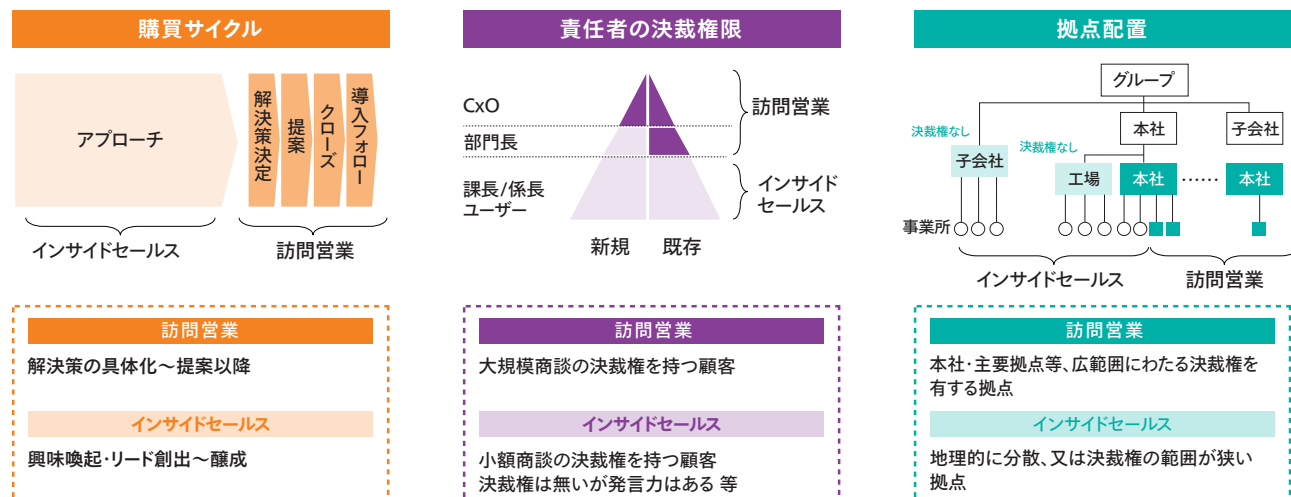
購買サイクル

アプローチ

解決策決定

提案

クローズ

導入フォロー

インサイドセールス

訪問営業

訪問営業

解決策の具体化〜提案以降

インサイドセールス

興味喚起・リード創出〜醸成

責任者の決裁権限

CxO

部門長

課長/係長
ユーザー

訪問営業

インサイド
セールス

新規　既存

訪問営業

大規模商談の決裁権を持つ顧客

インサイドセールス

小額商談の決裁権を持つ顧客
決裁権は無いが発言力はある 等

拠点配置

グループ

決裁権なし

子会社

本社

子会社

決裁権なし

工場

本社

本社

事業所

インサイドセールス

訪問営業

訪問営業

本社・主要拠点等、広範囲にわたる決裁権を有する拠点

インサイドセールス

地理的に分散、又は決裁権の範囲が狭い拠点